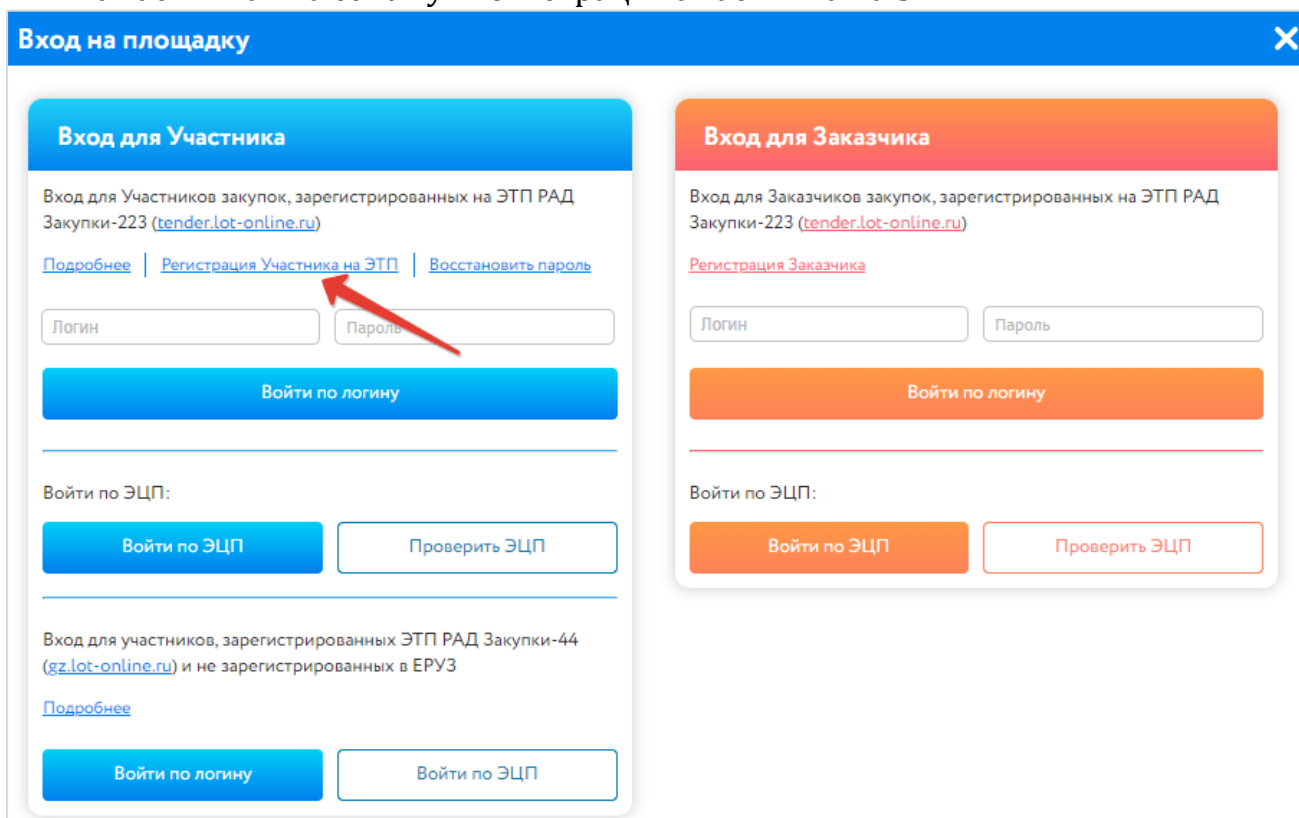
Вход на площадку

×

Вход для Участника

Вход для Участников закупок, зарегистрированных на ЭТП РАД Закупки-223 (tender.lot-online.ru)

Подробнее | Регистрация Участника на ЭТП | Восстановить пароль

Логин

Пароль

Войти по логину

Войти по ЭЦП:

Войти по ЭЦП

Проверить ЭЦП

Вход для участников, зарегистрированных ЭТП РАД Закупки-44 (gz.lot-online.ru) и не зарегистрированных в ЕРУЗ

Подробнее

Войти по логину

Войти по ЭЦП

Вход для Заказчика

Вход для Заказчиков закупок, зарегистрированных на ЭТП РАД Закупки-223 (tender.lot-online.ru)

Регистрация Заказчика

Логин

Пароль

Войти по логину

Войти по ЭЦП:

Войти по ЭЦП

Проверить ЭЦП